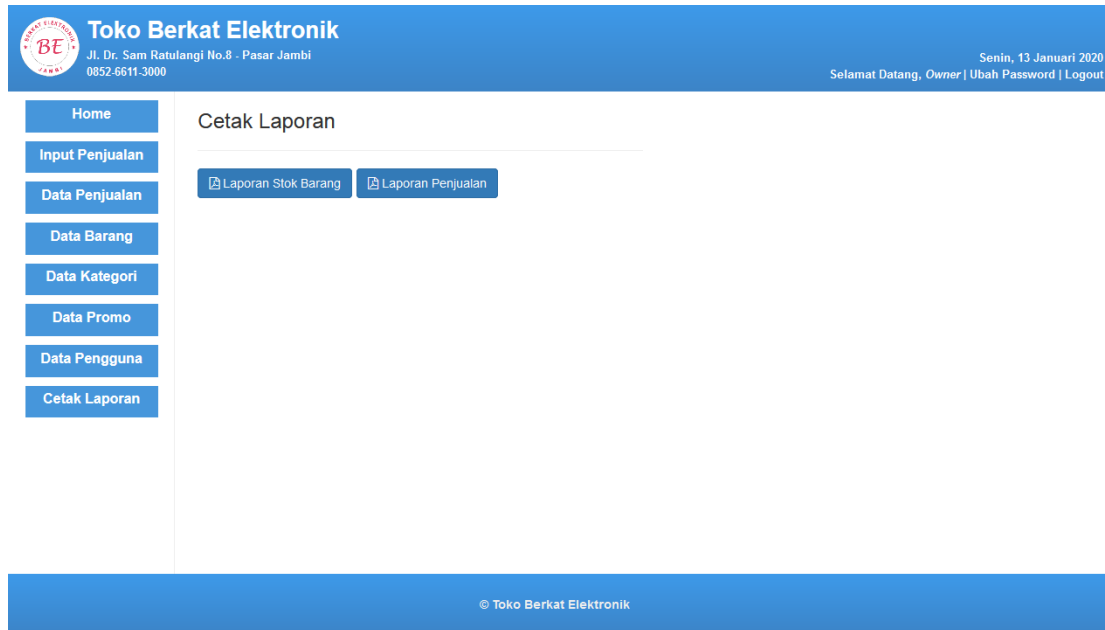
BERKAT ELEKTRONIK
BE
JAMBI

Toko Berkat Elektronik
Jl. Dr. Sam Ratulangi No.8 - Pasar Jambi
0852-6611-3000

Senin, 13 Januari 2020
Selamat Datang, *Owner* | Ubah Password | Logout

Home
Input Penjualan
Data Penjualan
Data Barang
Data Kategori
Data Promo
Data Pengguna
Cetak Laporan

Cetak Laporan

Laporan Stok Barang
Laporan Penjualan

© Toko Berkat Elektronik